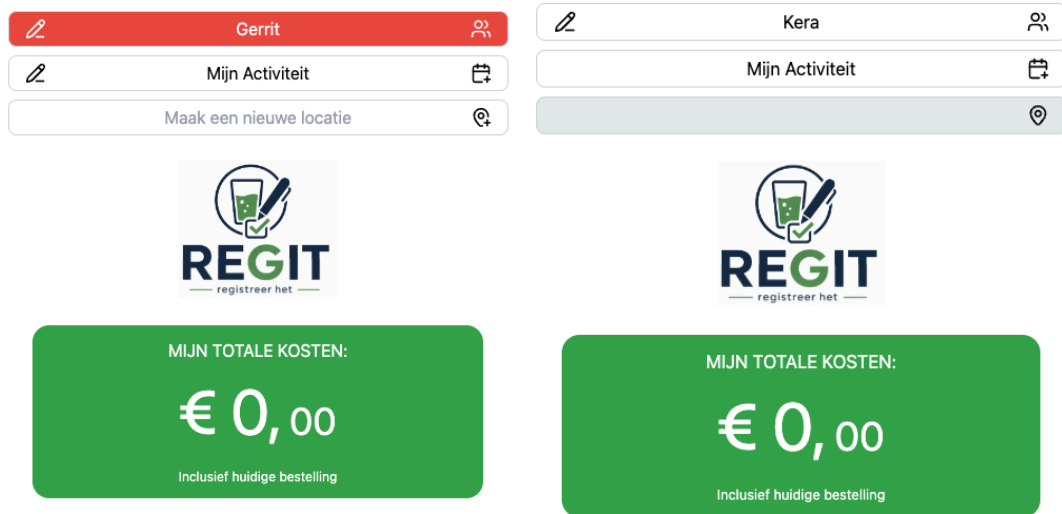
Gerrit

Mijn Activiteit

Maak een nieuwe locatie

REGIT
registreer het

MIJN TOTALE KOSTEN:

€ 0, 00

Inclusief huidige bestelling

Kera

Mijn Activiteit

REGIT
registreer het

MIJN TOTALE KOSTEN:

€ 0, 00

Inclusief huidige bestelling